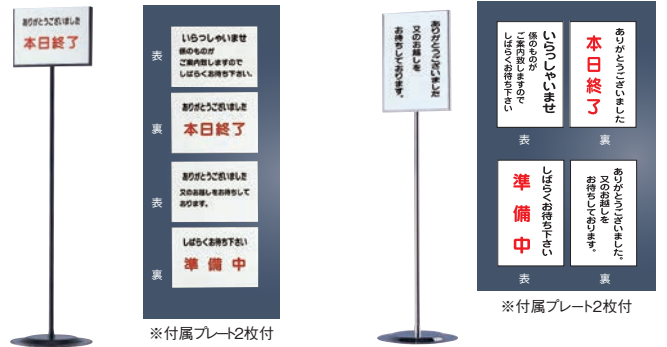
ありがとうございました
本日終了

表
いらっしゃいませ
係のものが
ご案内致しますので
しばらくお待ち下さい

裏
ありがとうございました
本日終了

表
ありがとうございました
又のお越しをお待ちして
おります。

裏
しばらくお待ち下さい
準備中

※付属プレート2枚付

ありがとうございました
又のお越しを
お待ちしております。

いらっしゃいませ
係のものが
ご案内致しますので
しばらくお待ち下さい
表

ありがとうございました
本日終了
裏

準備中
しばらくお待ち下さい
表

ありがとうございました。
又のお越しを
お待ちしております。
裏

※付属プレート2枚付